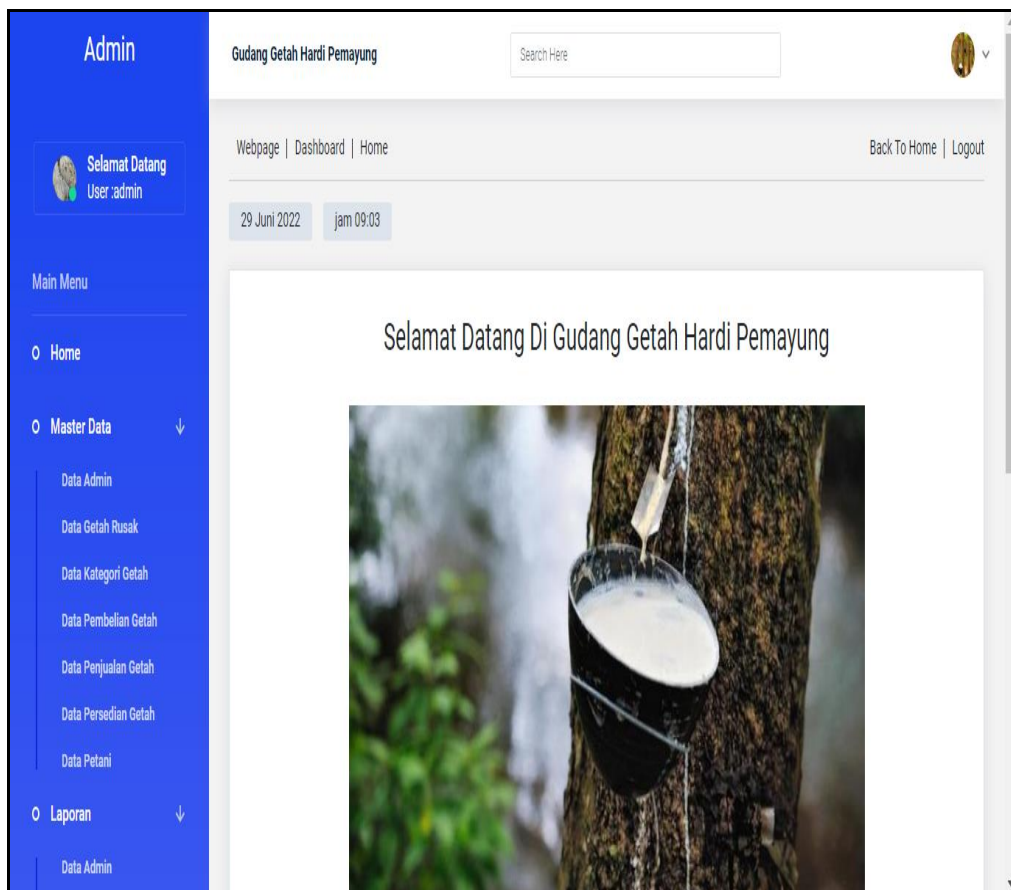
Admin

Selamat Datang
User :admin

Main Menu

Home

Master Data

Data Admin

Data Getah Rusak

Data Kategori Getah

Data Pembelian Getah

Data Penjualan Getah

Data Persedian Getah

Data Petani

Laporan

Data Admin

Gudang Getah Hardi Pemayung

Search Here

Webpage | Dashboard | Home

Back To Home | Logout

29 Juni 2022

jam 09:03

Selamat Datang Di Gudang Getah Hardi Pemayung